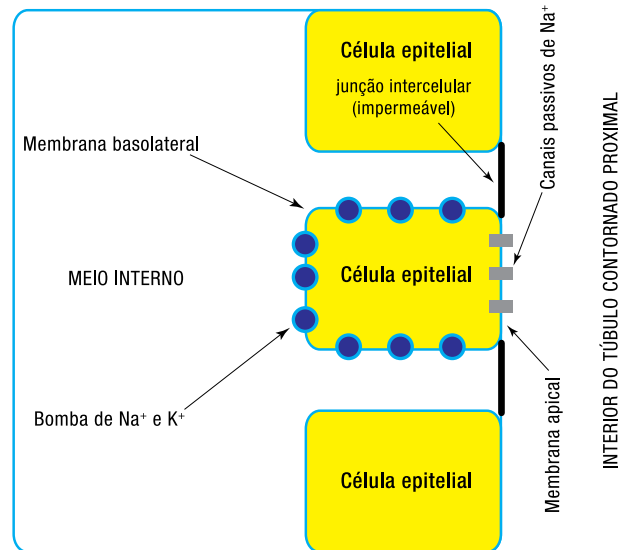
Célula epitelial

junção intercelular (impermeável)

Membrana basolateral

Canais passivos de Na⁺

MEIO INTERNO

Célula epitelial

INTERIOR DO TÚBULO CONTORNADO PROXIMAL

Bomba de Na⁺ e K⁺

Membrana apical

Célula epitelial